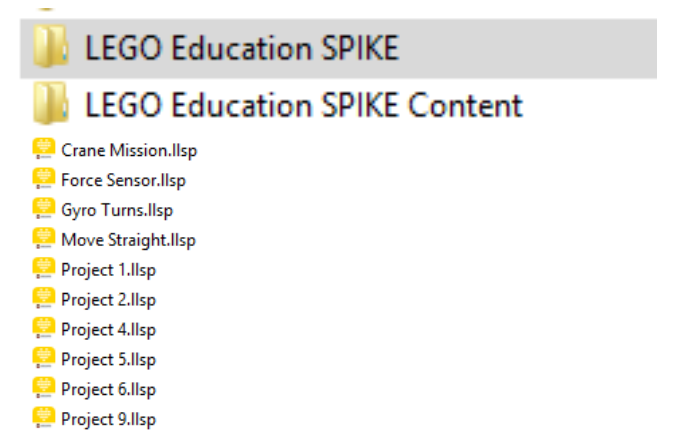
LEGO Education SPIKE
LEGO Education SPIKE Content
Crane Mission.llsp
Force Sensor.llsp
Gyro Turns.llsp
Move Straight.llsp
Project 1.llsp
Project 2.llsp
Project 4.llsp
Project 5.llsp
Project 6.llsp
Project 9.llsp